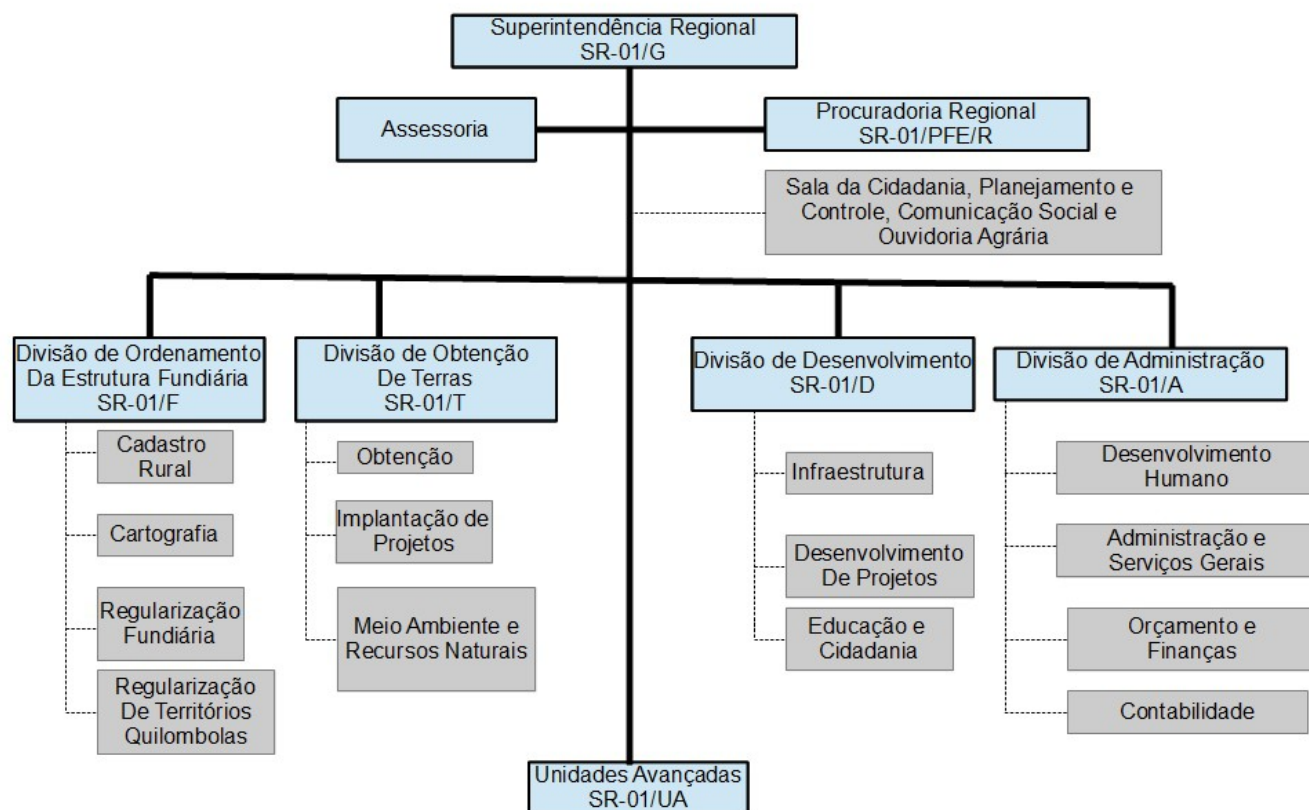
Superintendência Regional
SR-01/G

Assessoria

Procuradoria Regional
SR-01/PFE/R

Sala da Cidadania, Planejamento e Controle, Comunicação Social e Ouvidoria Agrária

Divisão de Ordenamento Da Estrutura Fundiária
SR-01/F

Cadastro Rural

Cartografia

Regularização Fundiária

Regularização De Territórios Quilombolas

Divisão de Obtenção De Terras
SR-01/T

Obtenção

Implantação de Projetos

Meio Ambiente e Recursos Naturais

Divisão de Desenvolvimento
SR-01/D

Infraestrutura

Desenvolvimento De Projetos

Educação e Cidadania

Divisão de Administração
SR-01/A

Desenvolvimento Humano

Administração e Serviços Gerais

Orçamento e Finanças

Contabilidade

Unidades Avançadas
SR-01/UA